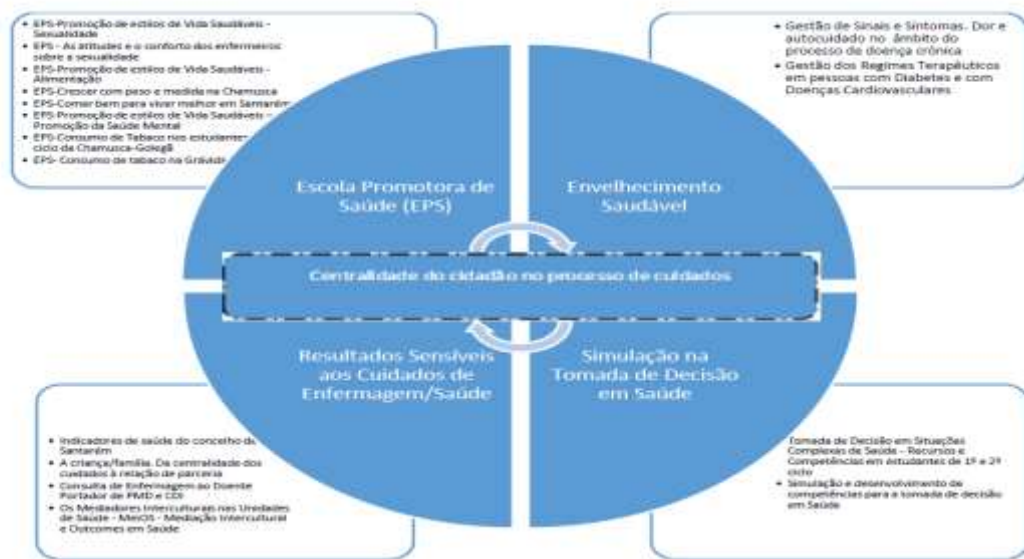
• EPS-Promoção de estilos de Vida Saudáveis - Sexualidade
• EPS - As atitudes e o conforto dos enfermeiros sobre a sexualidade
• EPS-Promoção de estilos de Vida Saudáveis - Alimentação
• EPS-Crescer com peso e medida na Chamusca
• EPS-Comer bem para viver melhor em Santarém
• EPS-Promoção de estilos de Vida Saudáveis - Promoção da Saúde Mental
• EPS-Consumo de Tabaco nos estudantes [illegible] ciclo da Chamusca-Golegã
• EPS- Consumo de tabaco na Grávida

• Gestão de Sinais e Sintomas- Dor e autocuidado no âmbito do processo de doença crónica
• Gestão dos Regimes Terapêuticos em pessoas com Diabetes e com Doenças Cardiovasculares

Escola Promotora de Saúde (EPS)

Envelhecimento Saudável

Centralidade do cidadão no processo de cuidados

Resultados Sensíveis aos Cuidados de Enfermagem/Saúde

Simulação na Tomada de Decisão em Saúde

• Indicadores de saúde do concelho de Santarém
• A criança/família. Da centralidade dos cuidados à relação de parceria
• Consulta de Enfermagem ao Doente Portador de PMD e CDI
• Os Mediadores Interculturais nas Unidades de Saúde - MeIOS - Mediação Intercultural e Outcomes em Saúde

• Tomada de Decisão em Situações Complexas de Saúde – Recursos e Competências em estudantes de 1º e 2º ciclo
• Simulação e desenvolvimento de competências para a tomada de decisão em Saúde